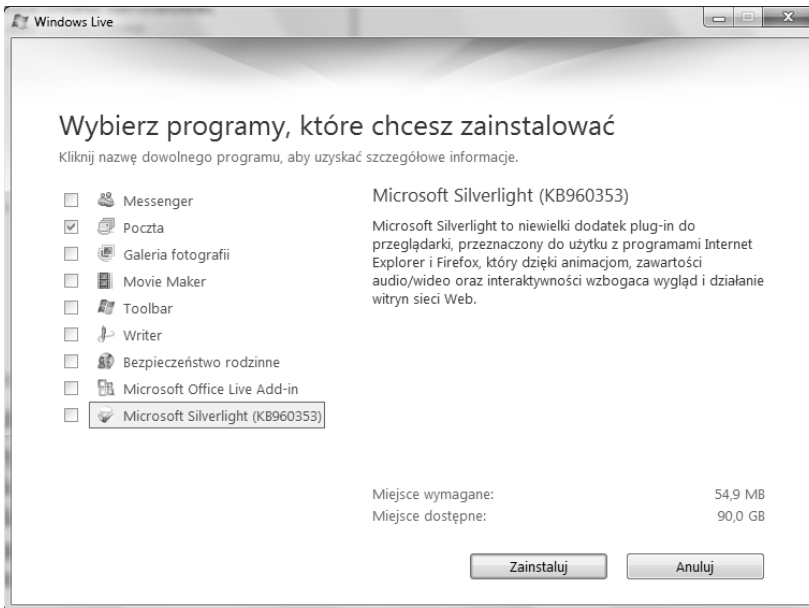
Windows Live

Wybierz programy, które chcesz zainstalować

Kliknij nazwę dowolnego programu, aby uzyskać szczegółowe informacje.

Messenger
Poczta
Galeria fotografii
Movie Maker
Toolbar
Writer
Bezpieczeństwo rodzinne
Microsoft Office Live Add-in
Microsoft Silverlight (KB960353)

Microsoft Silverlight (KB960353)

Microsoft Silverlight to niewielki dodatek plug-in do przeglądarki, przeznaczony do użytku z programami Internet Explorer i Firefox, który dzięki animacjom, zawartości audio/wideo oraz interaktywności wzbogaca wygląd i działanie witryn sieci Web.

| | |
|---|---|
| Miejsce wymagane: | 54,9 MB |
| Miejsce dostępne: | 90,0 GB |

Zainstaluj
Anuluj